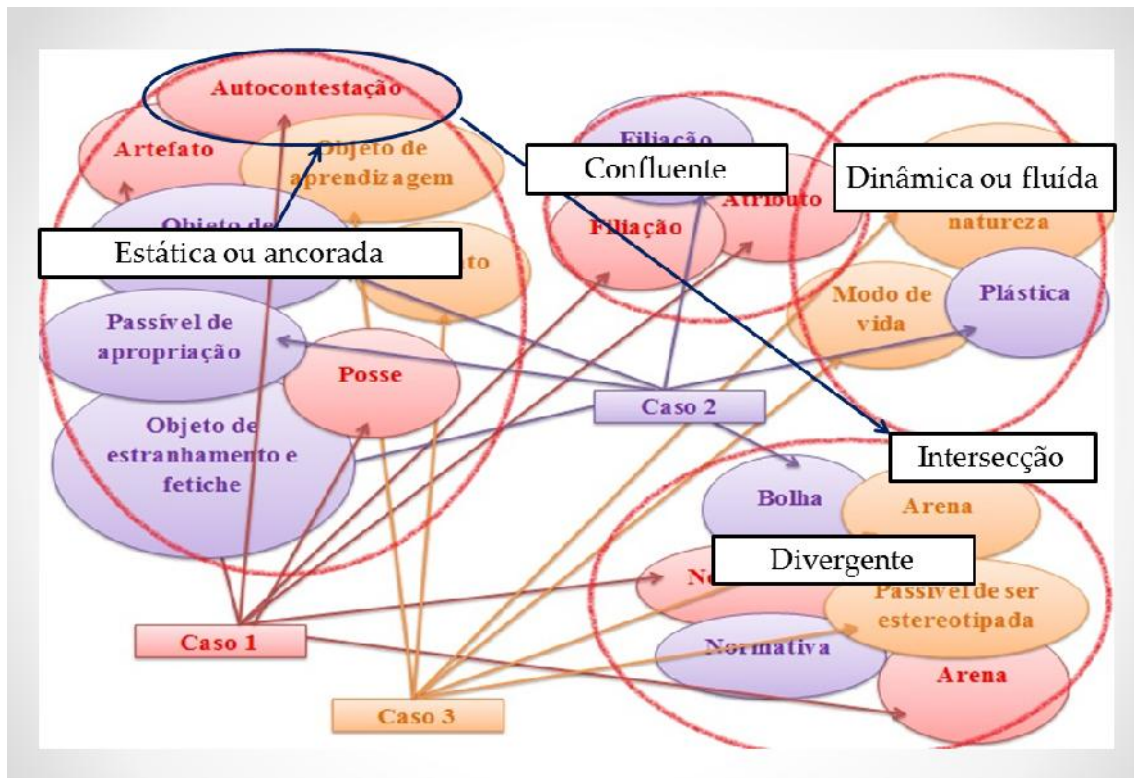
Autocontestação

Artefato

Objeto de aprendizagem

Filiação

Confluente

Dinâmica ou fluída

Atributo

Objeto de

Filiação

natureza

Estática ou ancorada

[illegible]to

Modo de vida

Plástica

Passível de apropriação

Posse

Caso 2

Objeto de estranhamento e fetiche

Intersecção

Bolha

Arena

Divergente

No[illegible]

Passível de ser estereotipada

Normativa

Caso 1

Arena

Caso 3